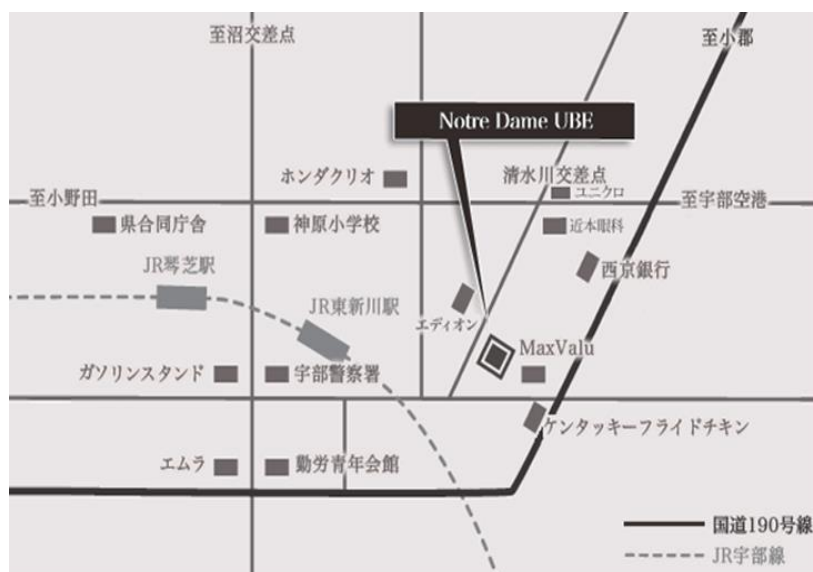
至沼交差点

至小郡

Notre Dame UBE

ホンダクリオ

清水川交差点

ユニクロ

至小野田

至宇部空港

県合同庁舎

神原小学校

近本眼科

JR琴芝駅

西京銀行

JR東新川駅

エディオン

MaxValu

ガソリンスタンド

宇部警察署

ケンタッキーフライドチキン

エムラ

勤労青年会館

国道190号線

JR宇部線